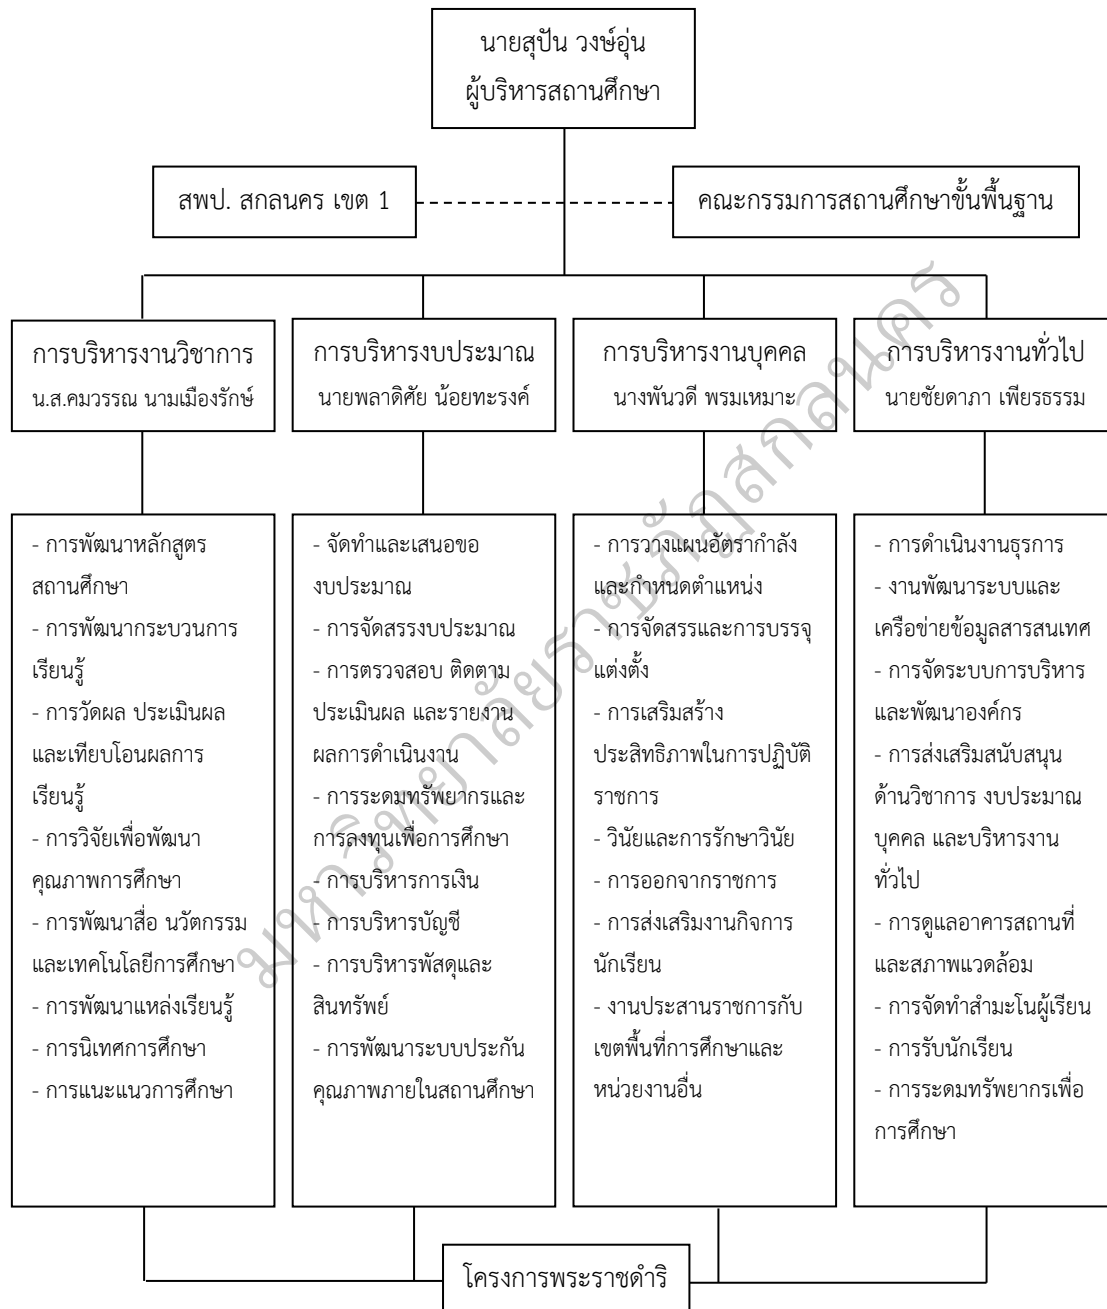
นายสุปัน วงษ์อุ่น
ผู้บริหารสถานศึกษา

สพป. สกลนคร เขต 1

คณะกรรมการสถานศึกษาขั้นพื้นฐาน

การบริหารงานวิชาการ
น.ส.คมวรรณ นามเมืองรักษ์

การบริหารงบประมาณ
นายพลาดิศัย น้อยทะรงค์

การบริหารงานบุคคล
นางพันวดี พรมเหมาะ

การบริหารงานทั่วไป
นายชัยดาภา เพียรธรรม

- การพัฒนาหลักสูตรสถานศึกษา
- การพัฒนากระบวนการเรียนรู้
- การวัดผล ประเมินผล และเทียบโอนผลการเรียนรู้
- การวิจัยเพื่อพัฒนาคุณภาพการศึกษา
- การพัฒนาสื่อ นวัตกรรมและเทคโนโลยีการศึกษา
- การพัฒนาแหล่งเรียนรู้
- การนิเทศการศึกษา
- การแนะแนวการศึกษา

- จัดทำและเสนอของบประมาณ
- การจัดสรรงบประมาณ
- การตรวจสอบ ติดตาม ประเมินผล และรายงานผลการดำเนินงาน
- การระดมทรัพยากรและการลงทุนเพื่อการศึกษา
- การบริหารการเงิน
- การบริหารบัญชี
- การบริหารพัสดุและสินทรัพย์
- การพัฒนาระบบประกันคุณภาพภายในสถานศึกษา

- การวางแผนอัตรากำลังและกำหนดตำแหน่ง
- การจัดสรรและการบรรจุแต่งตั้ง
- การเสริมสร้างประสิทธิภาพในการปฏิบัติราชการ
- วินัยและการรักษาวินัย
- การออกจากราชการ
- การส่งเสริมงานกิจการนักเรียน
- งานประสานราชการกับเขตพื้นที่การศึกษาและหน่วยงานอื่น

- การดำเนินงานธุรการ
- งานพัฒนาระบบและเครือข่ายข้อมูลสารสนเทศ
- การจัดระบบการบริหารและพัฒนาองค์กร
- การส่งเสริมสนับสนุนด้านวิชาการ งบประมาณ บุคคล และบริหารงานทั่วไป
- การดูแลอาคารสถานที่และสภาพแวดล้อม
- การจัดทำสำมะโนผู้เรียน
- การรับนักเรียน
- การระดมทรัพยากรเพื่อการศึกษา

โครงการพระราชดำริ

มหาวิทยาลัยราชภัฏสกลนคร